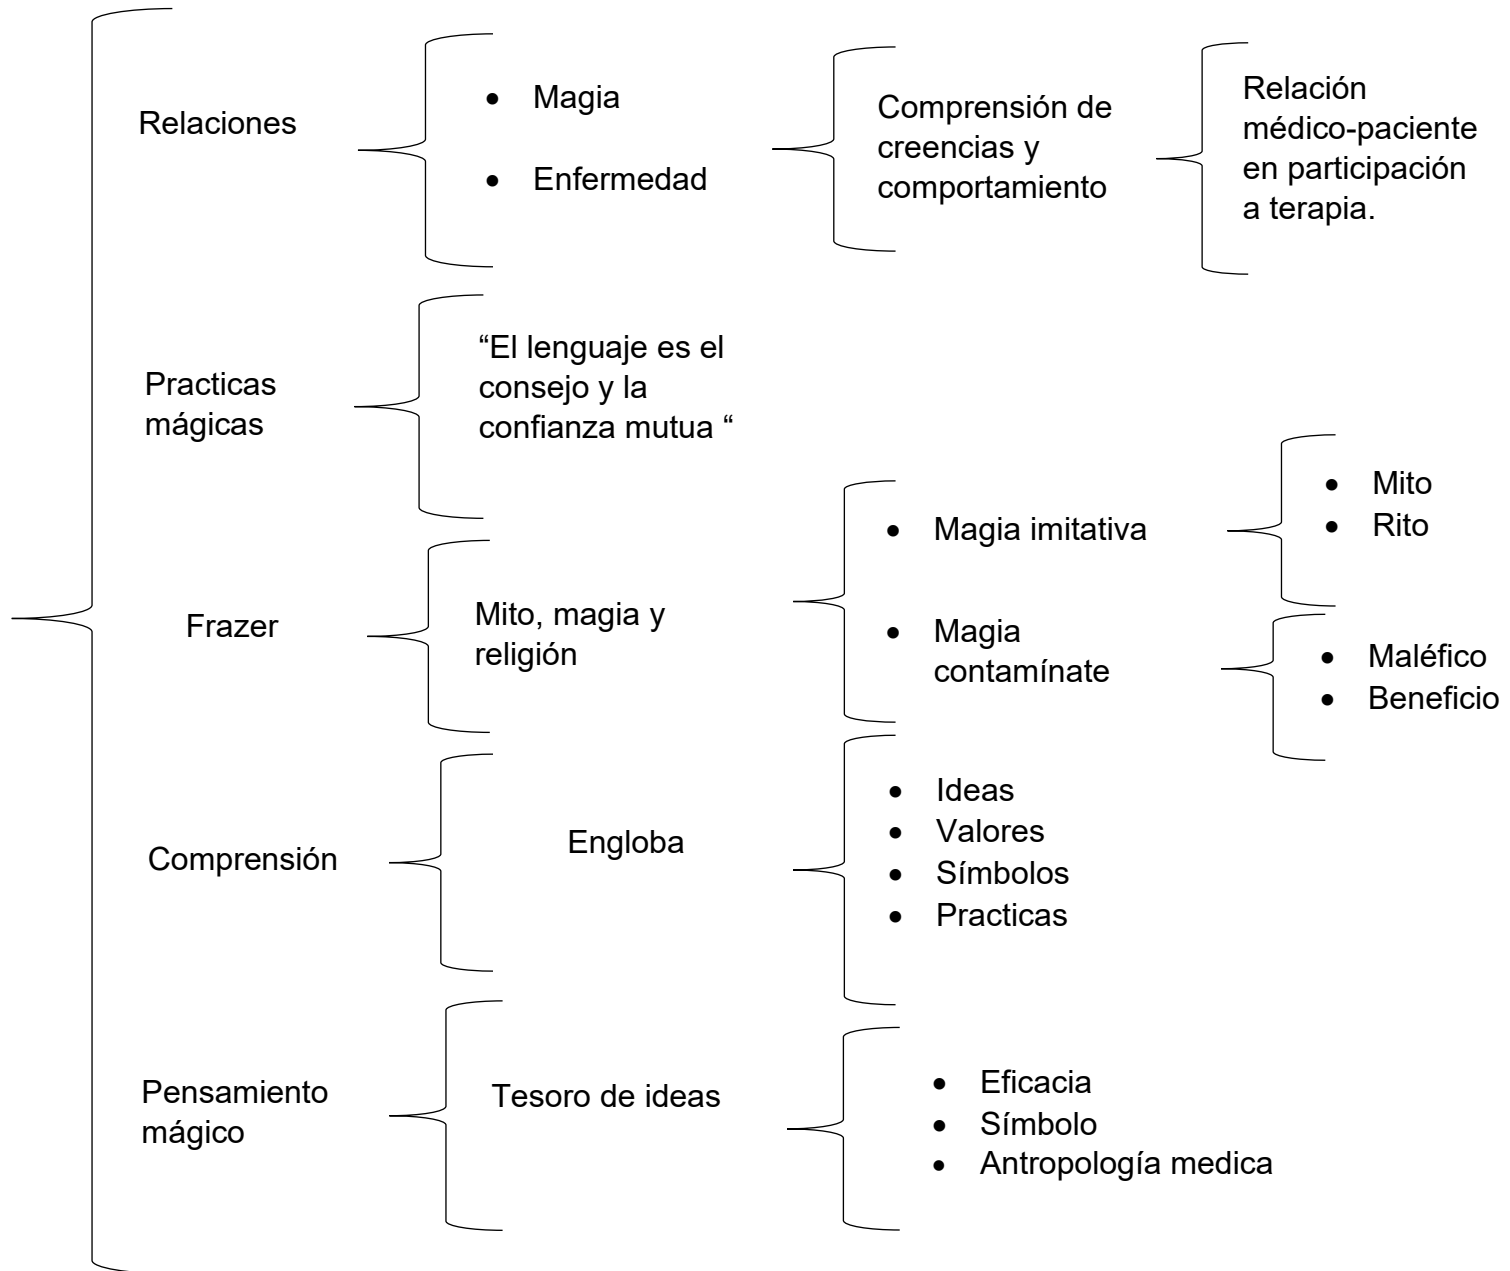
Relaciones

- Magia
- Enfermedad

Comprensión de creencias y comportamiento

Relación médico-paciente en participación a terapia.

Practicas mágicas

“El lenguaje es el consejo y la confianza mutua “

Frazer

Mito, magia y religión

- Magia imitativa
- Magia contamínate

- Mito
- Rito

- Maléfico
- Beneficio

Comprensión

Engloba

- Ideas
- Valores
- Símbolos
- Practicas

Pensamiento mágico

Tesoro de ideas

- Eficacia
- Símbolo
- Antropología medica